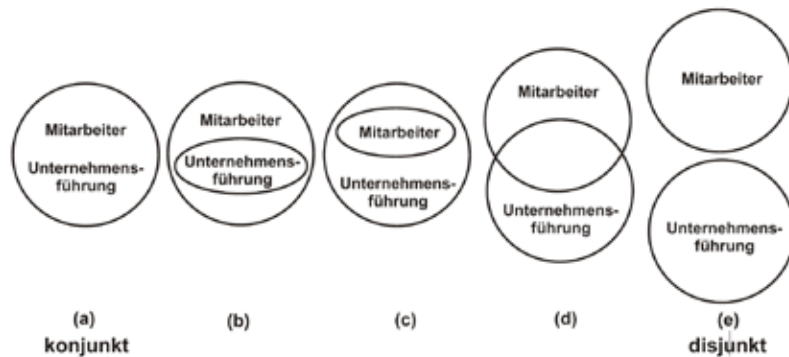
Mitarbeiter
Unternehmens-führung

Mitarbeiter
Unternehmens-führung

Mitarbeiter
Unternehmens-führung

Mitarbeiter
Unternehmens-führung

Mitarbeiter
Unternehmens-führung

(a)
konjunkt

(b)

(c)

(d)

(e)
disjunkt